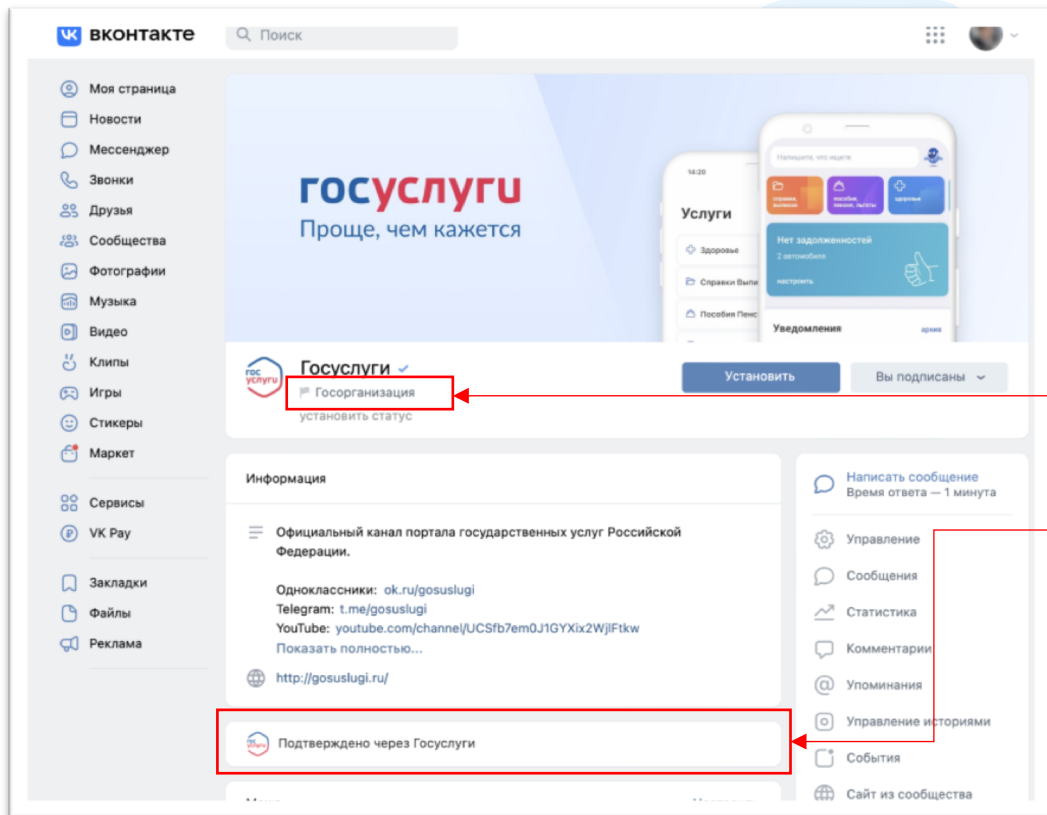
вконтакте
Поиск

Моя страница
Новости
Мессенджер
Звонки
Друзья
Сообщества
Фотографии
Музыка
Видео
Клипы
Игры
Стикеры
Маркет

Сервисы
VK Pay

Закладки
Файлы
Реклама

госуслуги
Проще, чем кажется

14:20
Услуги
Здоровье
Справки Выпи
Пособия Пенс

Напишите, что ищете
справки, выписки
пособия, пенсии, льготы
здоровье
Нет задолженностей
2 автомобиля
настроить
Уведомления
архив

Госуслуги
Госорганизация
установить статус

Установить
Вы подписаны

Информация

Официальный канал портала государственных услуг Российской Федерации.

Одноклассники: ok.ru/gosuslugi
Telegram: t.me/gosuslugi
YouTube: youtube.com/channel/UCSfb7em0J1GYXix2WjlFtkw
Показать полностью...

http://gosuslugi.ru/

Подтверждено через Госуслуги

Написать сообщение
Время ответа — 1 минута

Управление
Сообщения
Статистика
Комментарии
Упоминания
Управление историями
События
Сайт из сообщества